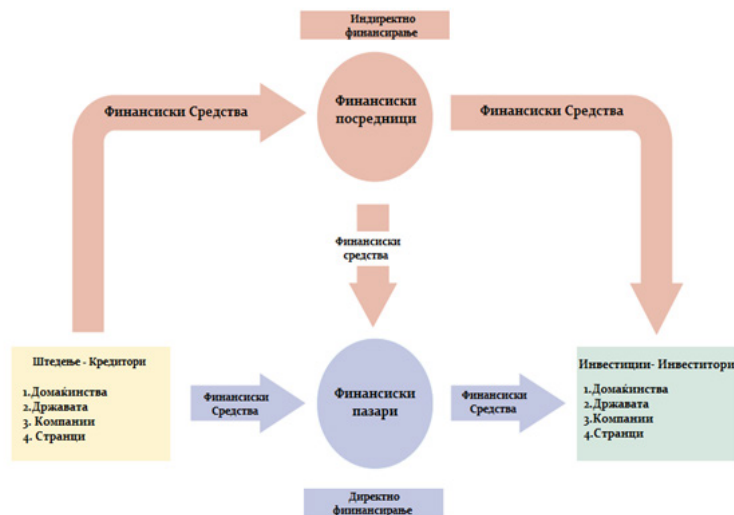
Индиректно финансирање

Финансиски Средства

Финансиски посредници

Финансиски Средства

Финансиски средства

Штедење - Кредитори

1.Домаќинства
2.Државата
3. Компании
4. Странци

Финансиски Средства

Финансиски пазари

Финансиски Средства

Инвестиции- Инвеститори

1.Домаќинства
2.Државата
3.Компании
4.Странци

Директно финансирање